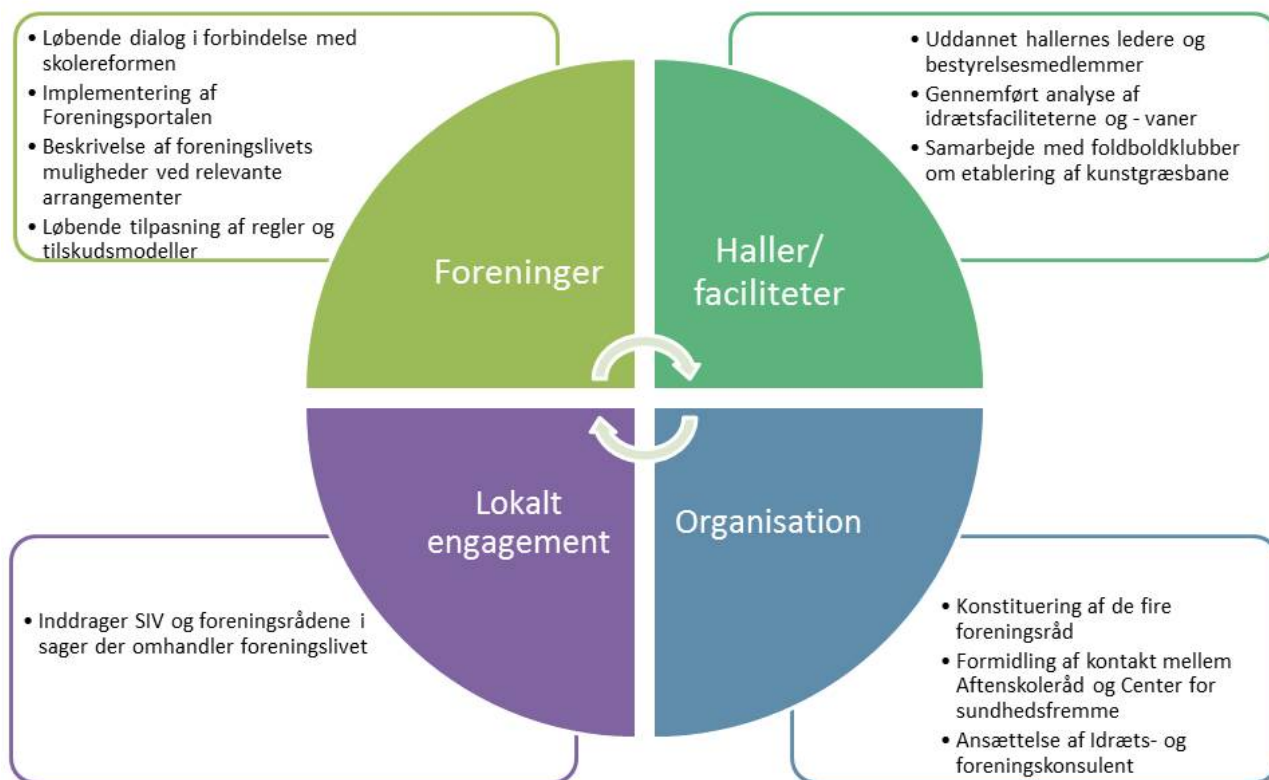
• Løbende dialog i forbindelse med skolereformen
• Implementering af Foreningsportalen
• Beskrivelse af foreningslivets muligheder ved relevante arrangementer
• Løbende tilpasning af regler og tilskudsmodeller

• Uddannet hallernes ledere og bestyrelsesmedlemmer
• Gennemført analyse af idrætsfaciliteterne og - vaner
• Samarbejde med foldboldklubber om etablering af kunstgræsbane

Foreninger

Haller/ faciliteter

Lokalt engagement

Organisation

• Inddrager SIV og foreningsrådene i sager der omhandler foreningslivet

• Konstituering af de fire foreningsråd
• Formidling af kontakt mellem Aftenskoleråd og Center for sundhedsfremme
• Ansættelse af Idræts- og foreningskonsulent